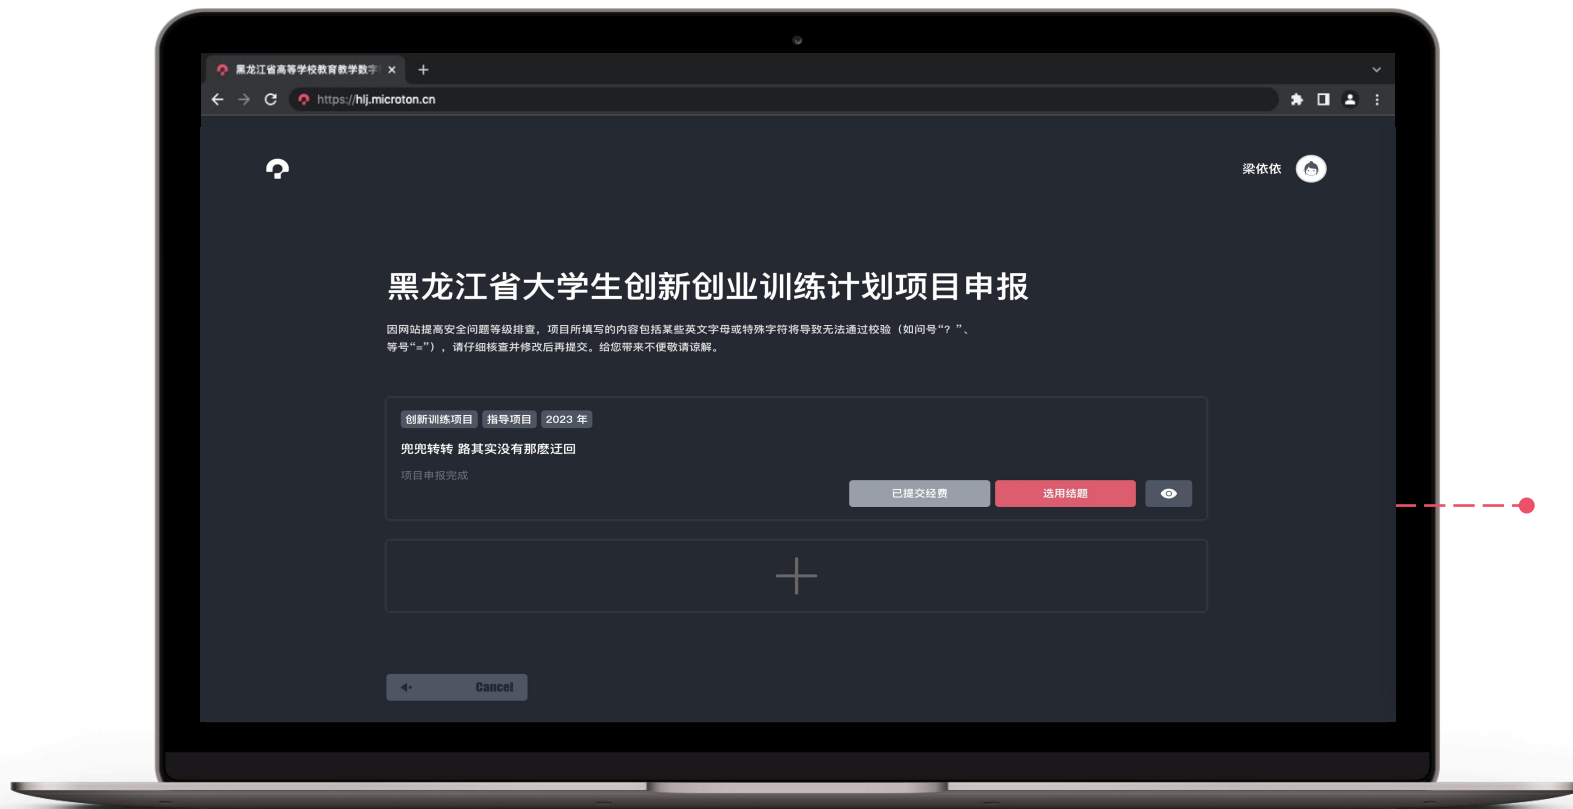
黑龙江省高等学校教育教学数字

https://hlj.microton.cn

梁依依

黑龙江省大学生创新创业训练计划项目申报

因网站提高安全问题等级排查，项目所填写的内容包括某些英文字母或特殊字符将导致无法通过校验（如问号“？”、等号“=”），请仔细核查并修改后再提交。给您带来不便敬请谅解。

创新训练项目 指导项目 2023 年

兜兜转转 路其实没有那麽迂回

项目申报完成

已提交经费 选用结题

Cancel